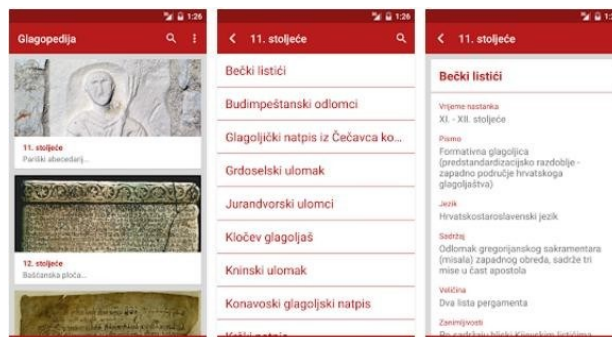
1:26

Glagopedija

11. stoljeće
Pariški abecedarij...

12. stoljeće
Baščanska ploča...

1:26

11. stoljeće

Bečki listići

Budimpeštanski odlomci

Glagoljički natpis iz Čečavca ko...

Grdoselski ulomak

Jurandvorski ulomci

Kločev glagoljaš

Kninski ulomak

Konavoski glagoljski natpis

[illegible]

1:26

11. stoljeće

Bečki listići

Vrijeme nastanka
XI. - XII. stoljeće

Pismo
Formativna glagoljica (predstandardizacijsko razdoblje - zapadno područje hrvatskoga glagoljaštva)

Jezik
Hrvatskostaroslavenski jezik

Sadržaj
Odlomak gregorijanskog sakramentara (misala) zapadnog obreda, sadrže tri mise u čast apostola

Veličina
Dva lista pergamenta

Zanimljivosti
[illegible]